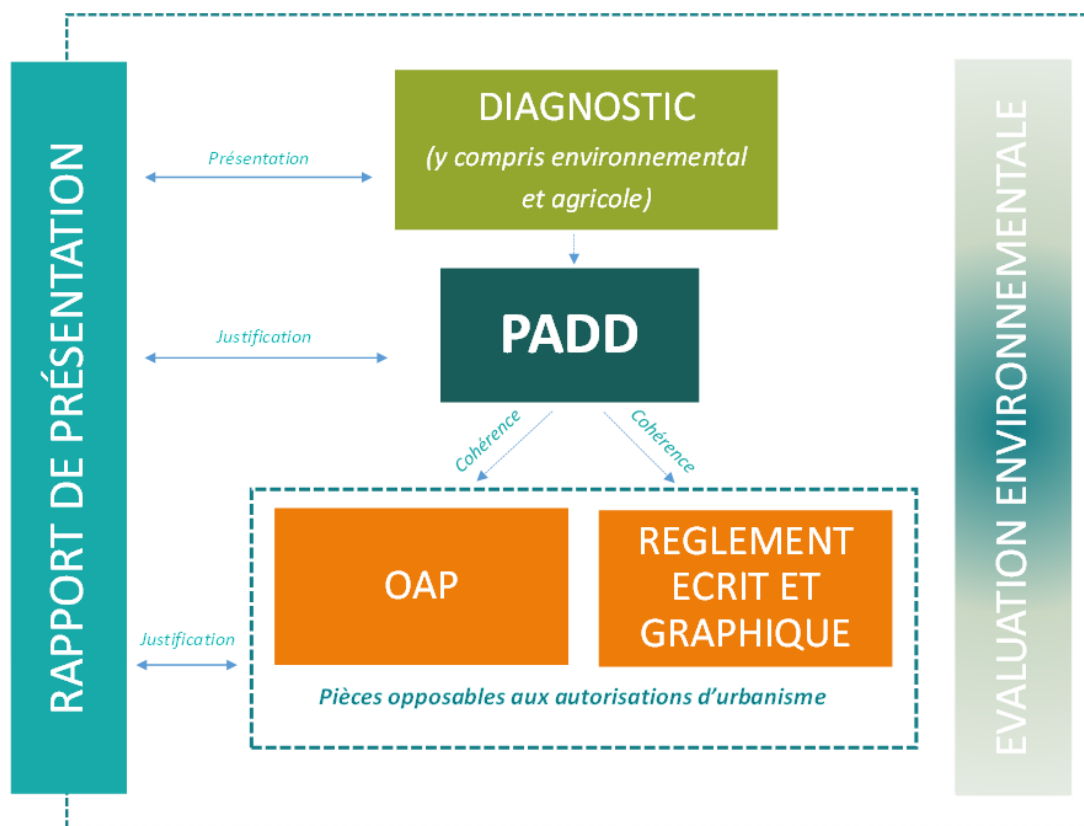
RAPPORT DE PRÉSENTATION

Présentation

DIAGNOSTIC
(y compris environnemental et agricole)

Justification

PADD

Cohérence

Cohérence

OAP

REGLEMENT ECRIT ET GRAPHIQUE

Justification

Pièces opposables aux autorisations d'urbanisme

EVALUATION ENVIRONNEMENTALE